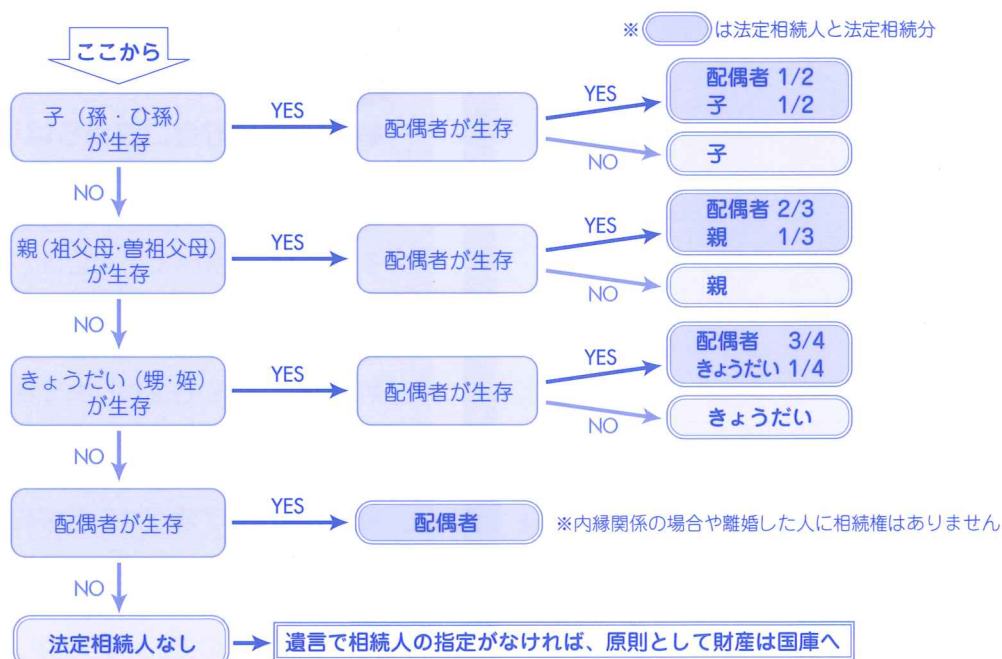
※　は法定相続人と法定相続分

ここから

子（孫・ひ孫）が生存

YES

配偶者が生存

YES

配偶者 1/2
子 1/2

NO

子

NO

親（祖父母・曽祖父母）が生存

YES

配偶者が生存

YES

配偶者 2/3
親 1/3

NO

親

NO

きょうだい（甥・姪）が生存

YES

配偶者が生存

YES

配偶者 3/4
きょうだい 1/4

NO

きょうだい

NO

配偶者が生存

YES

配偶者

※内縁関係の場合や離婚した人に相続権はありません

NO

法定相続人なし

遺言で相続人の指定がなければ、原則として財産は国庫へ